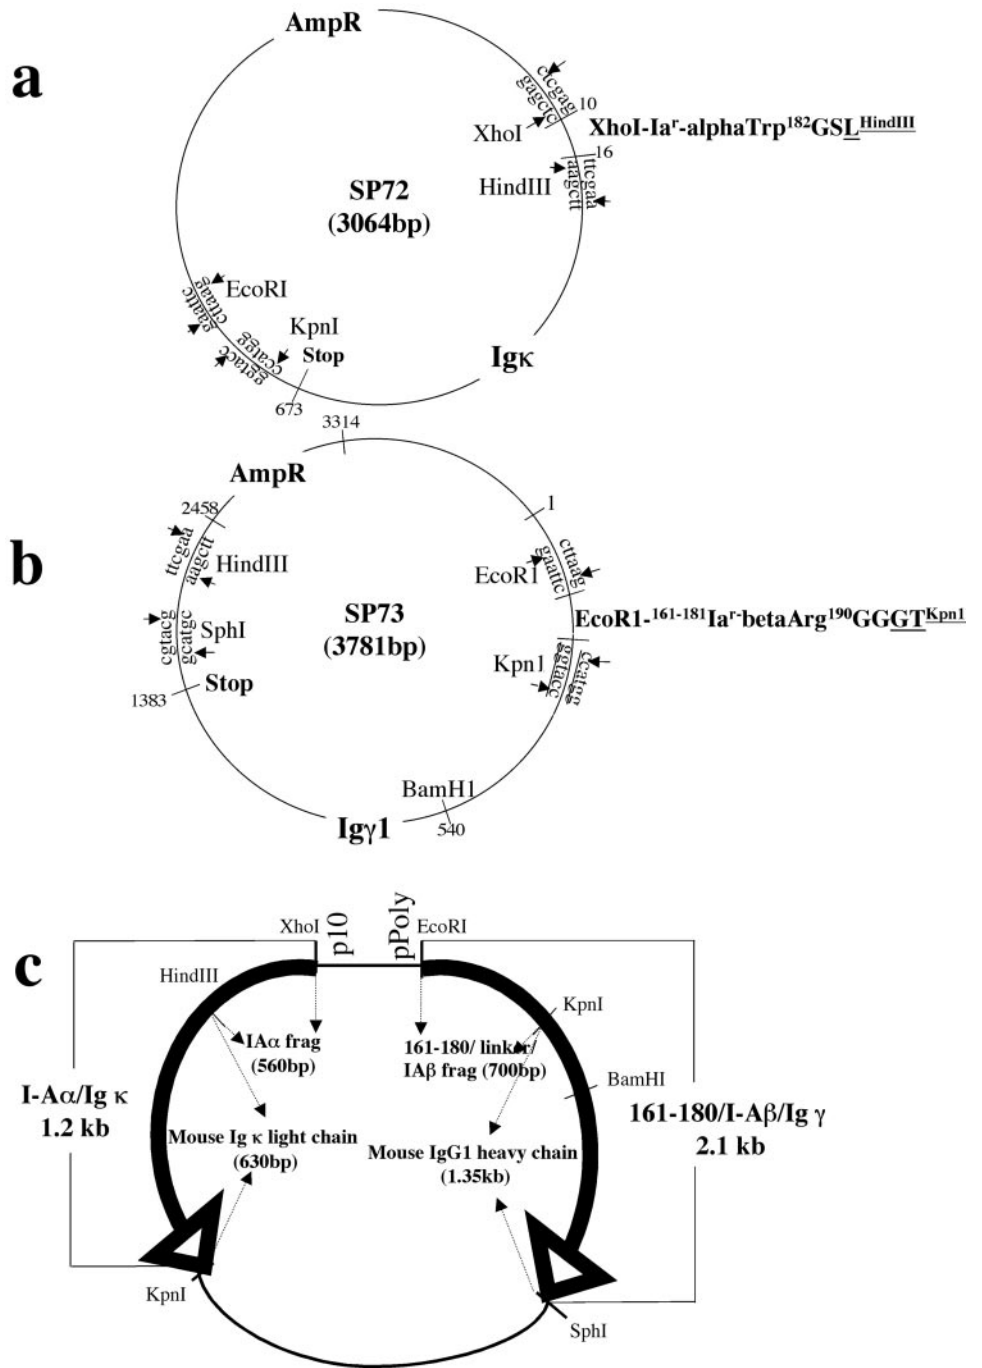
a

AmpR

ctcgag
gagctc
10

XhoI

XhoI-Ia$^{r}$-alphaTrp$^{182}$GSL$^{\underline{HindIII}}$

16
aagctt
ttcgaa

HindIII

SP72
(3064bp)

gaattc
cttaag
EcoRI

ggtacc
ccatgg
KpnI
Stop

673

Igκ

b

3314

AmpR

2458
ttcgaa
aagctt
HindIII

cgtacg
gcatgc
SphI

1383
Stop

SP73
(3781bp)

1
cttaag
gaattc
EcoR1

EcoR1-$^{161-181}$Ia$^{r}$-betaArg$^{190}$GG$\underline{GT}^{\underline{Kpn1}}$

Kpn1
ggtacc
ccatgg

BamH1
540

Igγ1

c

XhoI
p10
pPoly
EcoRI

HindIII

KpnI

IAα frag
(560bp)

161-180/ linker/
IAβ frag (700bp)

BamHI

I-Aα/Ig κ
1.2 kb

Mouse Ig κ light chain
(630bp)

Mouse IgG1 heavy chain
(1.35kb)

161-180/I-Aβ/Ig γ
2.1 kb

KpnI

SphI